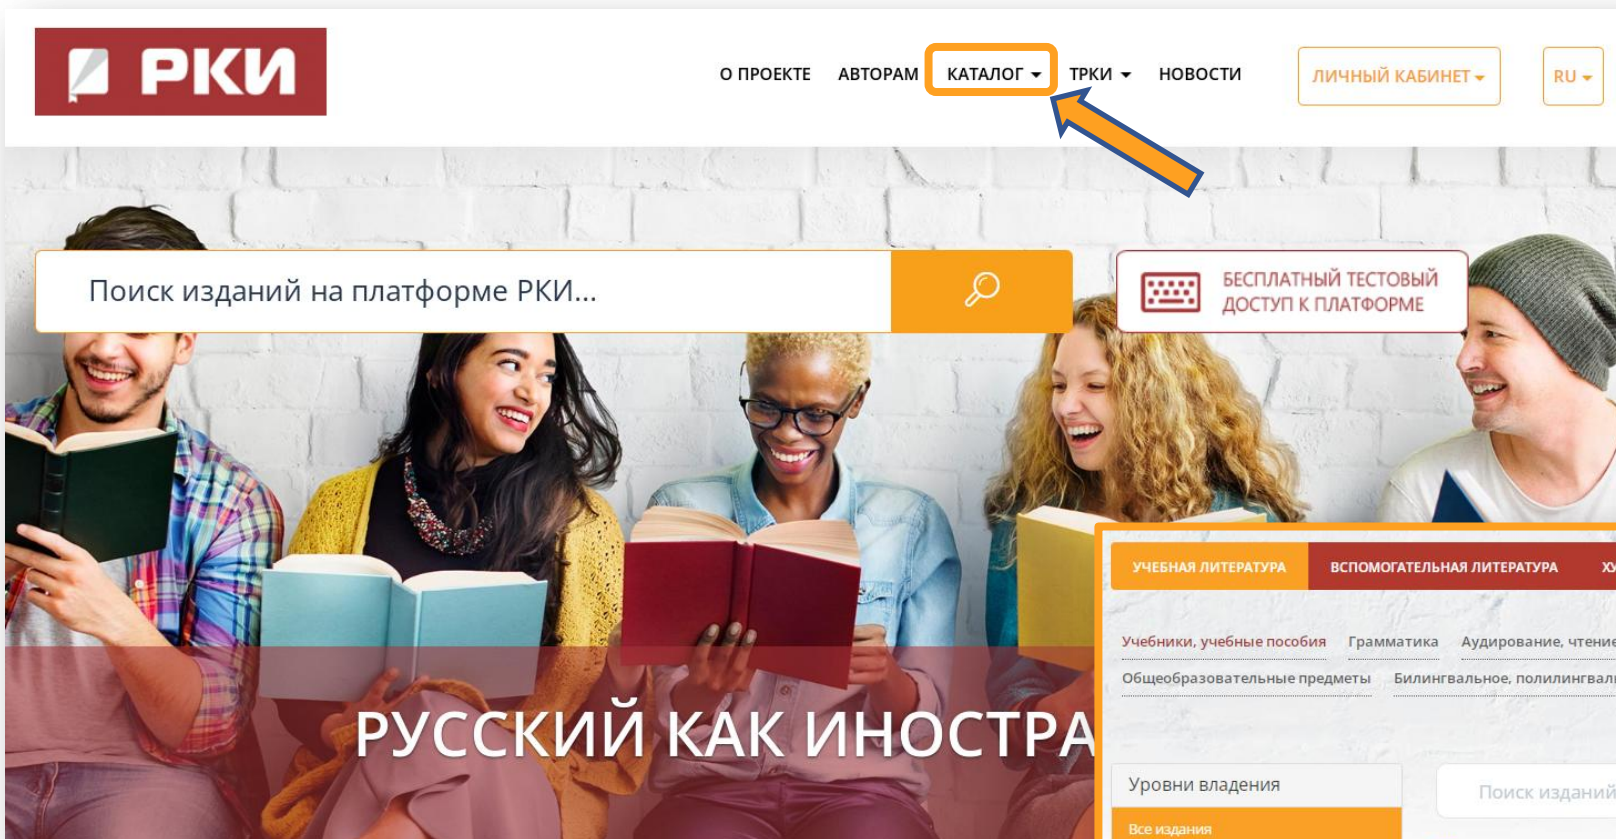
РКИ

О ПРОЕКТЕ АВТОРАМ КАТАЛОГ ТРКИ НОВОСТИ ЛИЧНЫЙ КАБИНЕТ RU

Поиск изданий на платформе РКИ...

БЕСПЛАТНЫЙ ТЕСТОВЫЙ ДОСТУП К ПЛАТФОРМЕ

РУССКИЙ КАК ИНОСТРА

УЧЕБНАЯ ЛИТЕРАТУРА ВСПОМОГАТЕЛЬНАЯ ЛИТЕРАТУРА ХУ

Учебники, учебные пособия Грамматика Аудирование, чтение

Общеобразовательные предметы Билингвальное, полилингвал

Уровни владения

Все издания

Поиск изданий